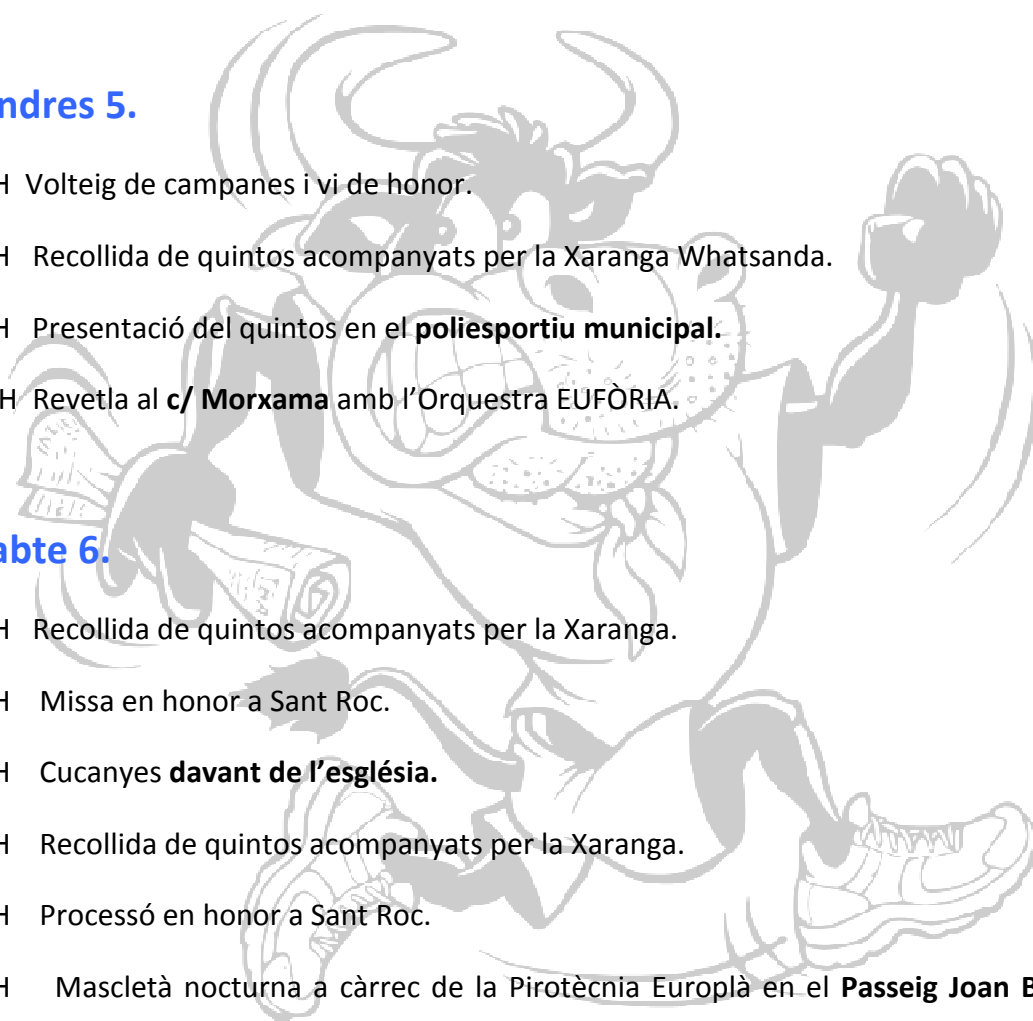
ndres 5.

H Volteig de campanes i vi de honor.

H Recollida de quintos acompanyats per la Xaranga Whatsanda.

H Presentació del quintos en el **poliesportiu municipal.**

H Revetla al **c/ Morxama** amb l'Orquestra EUFÒRIA.

abte 6.

H Recollida de quintos acompanyats per la Xaranga.

H Missa en honor a Sant Roc.

H Cucanyes **davant de l'església.**

H Recollida de quintos acompanyats per la Xaranga.

H Processó en honor a Sant Roc.

H Mascletà nocturna a càrrec de la Pirotècnia Europlà en el **Passeig Joan B**